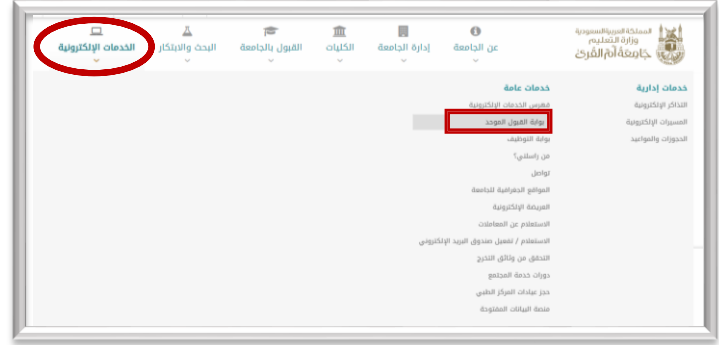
المملكة العربية السعودية
وزارة التعليم
جامعة أم القرى

عن الجامعة
إدارة الجامعة
الكليات
القبول بالجامعة
البحث والابتكار
الخدمات الإلكترونية

خدمات إدارية
التذاكر الإلكترونية
المسيرات الإلكترونية
الحجوزات والمواعيد

خدمات عامة
فهرس الخدمات الإلكترونية
بوابة القبول الموحد
بوابة التوظيف
من راسلني؟
تواصل
المواقع الجغرافية للجامعة
العريضة الإلكترونية
الاستعلام عن المعاملات
الاستعلام / تفعيل صندوق البريد الإلكتروني
التحقق من وثائق التخرج
دورات خدمة المجتمع
حجز عيادات المركز الطبي
منصة البيانات المفتوحة